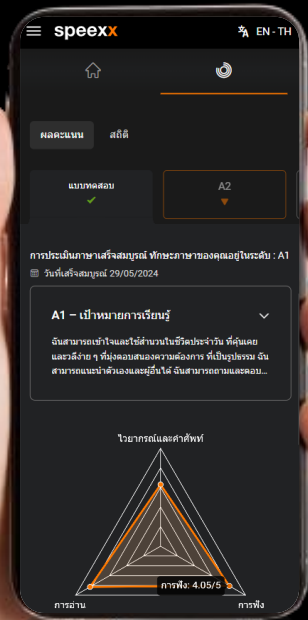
speexx

EN - TH

ผลคะแนน

สถิติ

แบบทดสอบ

A2

การประเมินภาษาเสร็จสมบูรณ์ ทักษะภาษาของคุณอยู่ในระดับ : A1

วันที่เสร็จสมบูรณ์ 29/05/2024

A1 – เป้าหมายการเรียนรู้

ฉันสามารถเข้าใจและใช้สำนวนในชีวิตประจำวัน ที่คุ้นเคยและเรียบง่าย ๆ ที่มุ่งตอบสนองความต้องการ ที่เป็นรูปธรรม ฉันสามารถแนะนำตัวเองและผู้อื่นได้ ฉันสามารถถามและตอบ...

ไวยากรณ์และคำศัพท์

การฟัง: 4.05/5

การอ่าน

การฟัง